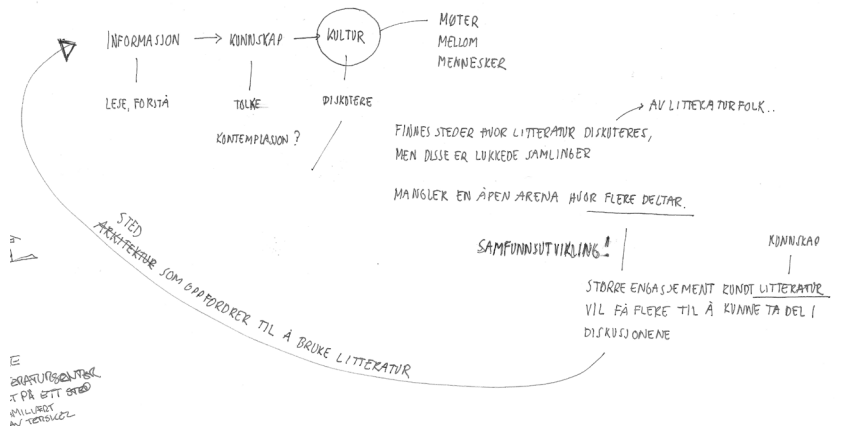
INFORMASJON → KUNNSKAP → KULTUR — MØTER MELLOM MENNESKER

LESE, FORSTÅ

TOLKE

DISKUTERE

KONTEMPLASJON ?

→ AV LITTERATURFOLK..

FINNES STEDER HVOR LITTERATUR DISKUTERES, MEN DISSE ER LUKKEDE SAMLINGER

MANGLER EN ÅPEN ARENA HVOR FLERE DELTAR.

SAMFUNNSUTVIKLING !

KUNNSKAP

STØRRE ENGASJEMENT RUNDT LITTERATUR VIL FÅ FLERE TIL Å KUNNE TA DEL I DISKUSJONENE

STED
~~ARKITEKTUR~~ SOM OPPFORDRER TIL Å BRUKE LITTERATUR

E
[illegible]RATURSENTER
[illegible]T PÅ ETT STED
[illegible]MILUERT
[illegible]AV TETTSKLE